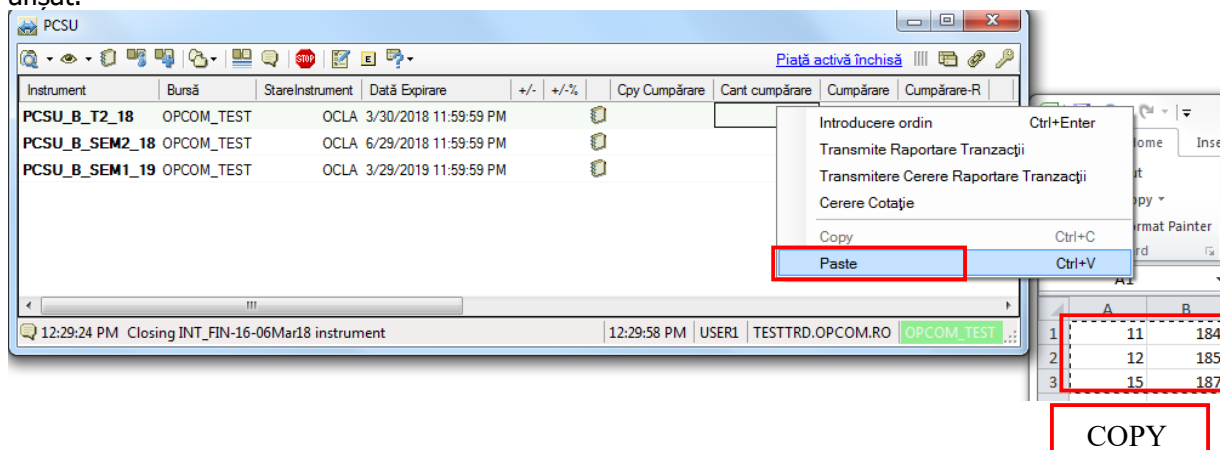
afișat.

PCSU

Piață activă închisă

| Instrument | Bursă | StareInstrument | Dată Expirare | +/- | +/-% | Cpy Cumpărare | Cant cumpărare | Cumpărare | Cumpărare-R |
|---|---|---|---|---|---|---|---|---|---|
| PCSU_B_T2_18 | OPCOM_TEST | OCLA | 3/30/2018 11:59:59 PM | | | | | | |
| PCSU_B_SEM2_18 | OPCOM_TEST | OCLA | 6/29/2018 11:59:59 PM | | | | | | |
| PCSU_B_SEM1_19 | OPCOM_TEST | OCLA | 3/29/2019 11:59:59 PM | | | | | | |

Introducere ordin Ctrl+Enter
Transmite Raportare Tranzacții
Transmitere Cerere Raportare Tranzacții
Cerere Cotație
Copy Ctrl+C
Paste Ctrl+V

12:29:24 PM Closing INT_FIN-16-06Mar18 instrument
12:29:58 PM USER1 TESTTRD.OPCOM.RO OPCOM_TEST

ome Inse
ut
opy
ormat Painter
rd
A1

| | A | B |
|---|---|---|
| 1 | 11 | 184 |
| 2 | 12 | 185 |
| 3 | 15 | 187 |

COPY